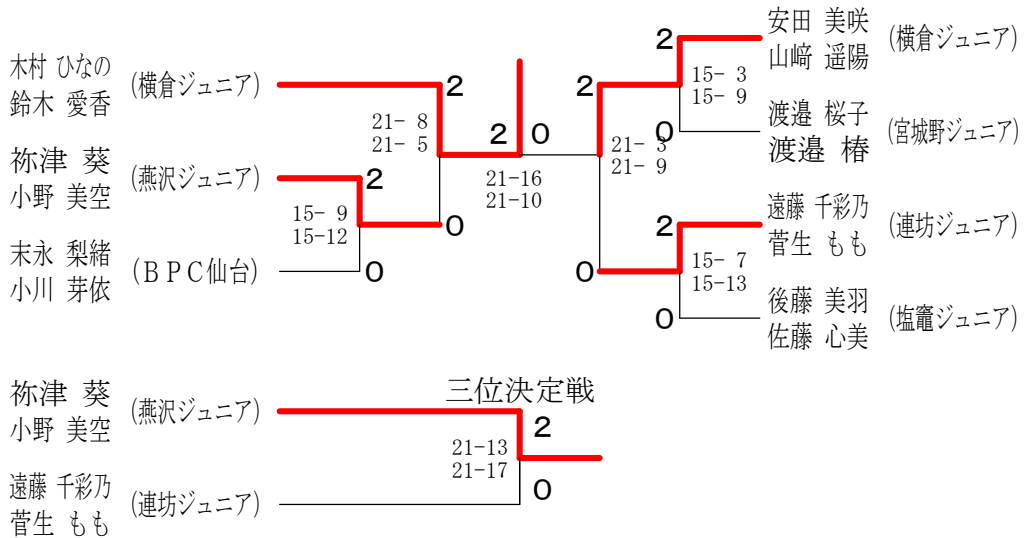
木村 ひなの
鈴木 愛香
(横倉ジュニア)

2
21- 8
21- 5

2 0

2
21- 3
21- 9

2
15- 3
15- 9
0

安田 美咲
山崎 遥陽
(横倉ジュニア)

渡邉 桜子
渡邉 椿
(宮城野ジュニア)

祢津 葵
小野 美空
(燕沢ジュニア)

2
15- 9
15-12
0

21-16
21-10

末永 梨緒
小川 芽依
(BPC仙台)
0

0

2
15- 7
15-13
0

遠藤 千彩乃
菅生 もも
(連坊ジュニア)

後藤 美羽
佐藤 心美
(塩竈ジュニア)

三位決定戦

祢津 葵
小野 美空
(燕沢ジュニア)

2
21-13
21-17
0

遠藤 千彩乃
菅生 もも
(連坊ジュニア)